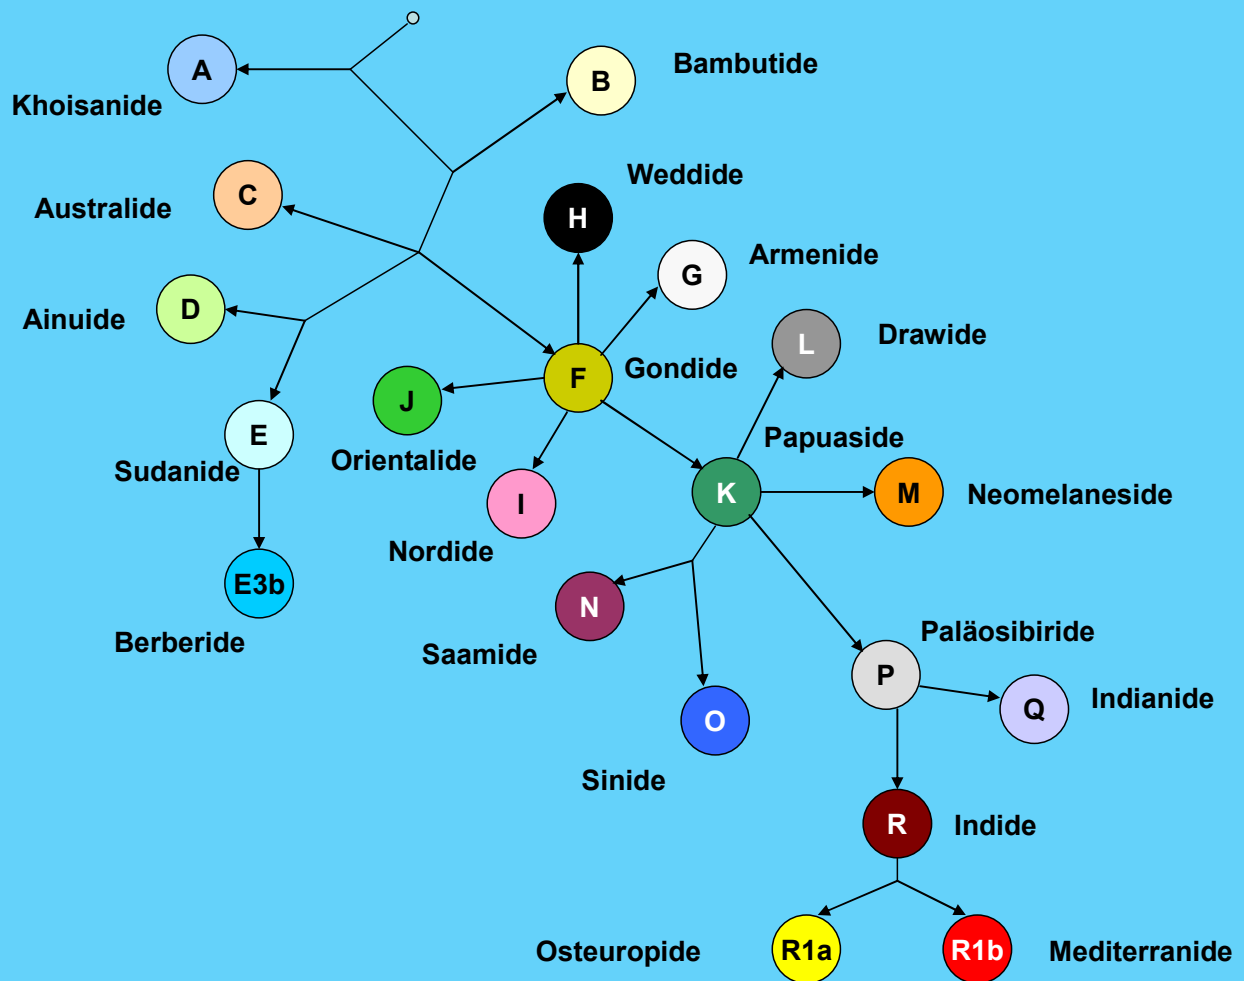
A
Khoisanide

B
Bambutide

C
Australide

H
Weddide

G
Armenide

D
Ainuide

L
Drawide

F
Gondide

J
Orientalide

E
Sudanide

Papuaside
K

M
Neomelaneside

I
Nordide

E3b
Berberide

N
Saamide

P
Paläosibiride

Q
Indianide

O
Sinide

R
Indide

Osteuropide
R1a

R1b
Mediterranide